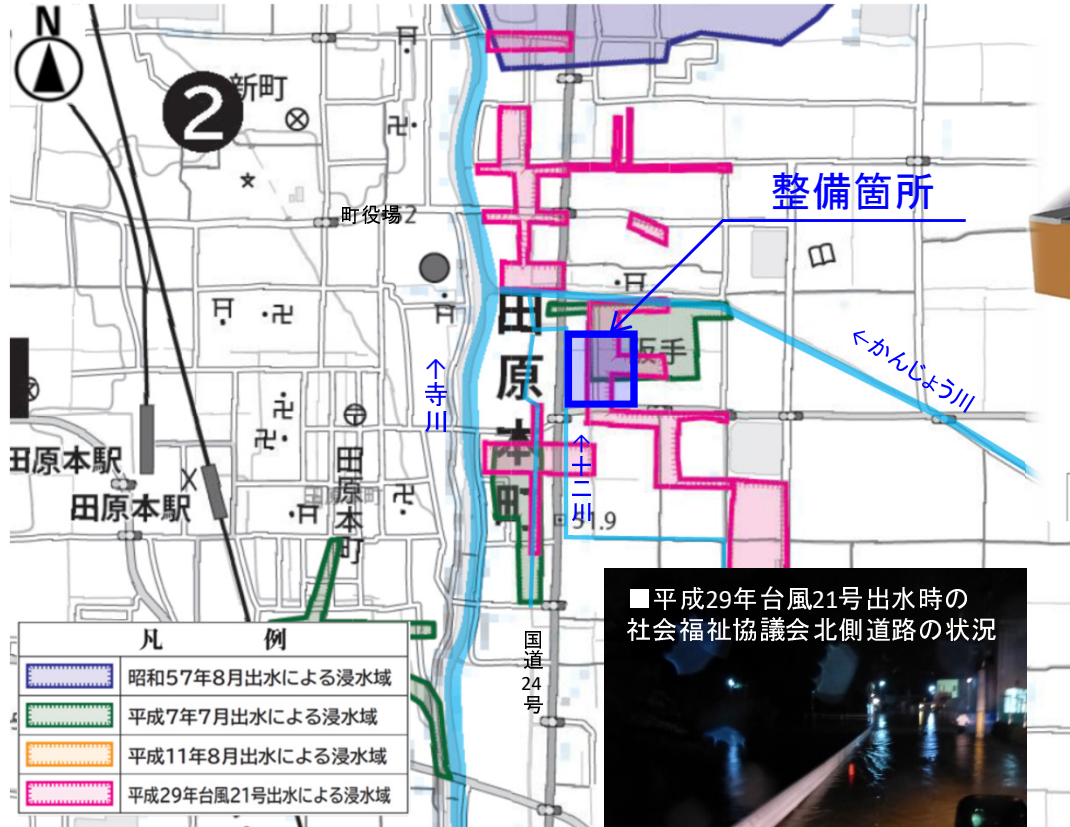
N

2

新町

町役場2

整備箇所

←かんじょう川

田原本町

↑寺川

↑十二川

田原本駅

田原本駅

田原本町

51.9

国道24号

| 凡例 |
|---|
| 昭和57年8月出水による浸水域 |
| 平成7年7月出水による浸水域 |
| 平成11年8月出水による浸水域 |
| 平成29年台風21号出水による浸水域 |

■平成29年台風21号出水時の社会福祉協議会 北側道路の状況